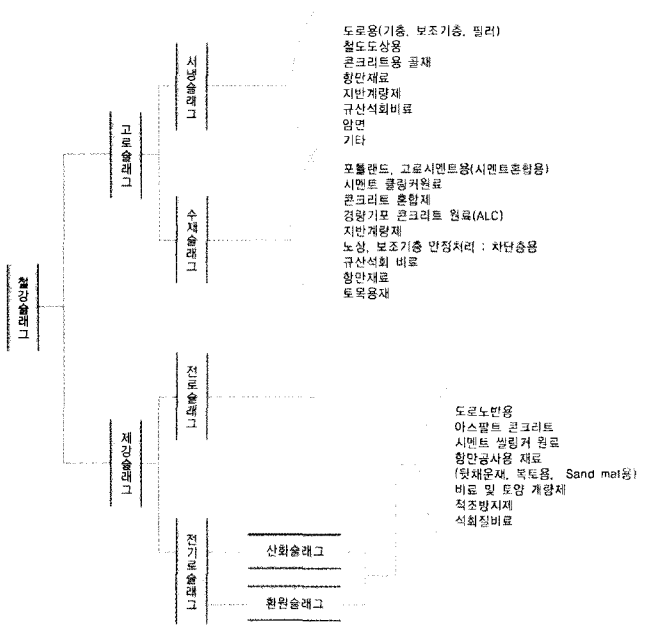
철강슬래그

고로슬래그

서냉슬래그

도로용(기층, 보조기층, 필러)
철도도상용
콘크리트용 골재
항만재료
지반개량제
규산석회비료
암면
기타

수재슬래그

포틀랜드, 고로시멘트용(시멘트혼합용)
시멘트 클링커원료
콘크리트 혼합제
경량기포 콘크리트 원료(ALC)
지반개량제
노상, 보조기층 안정처리 : 차단층용
규산석회 비료
항만재료
토목용재

제강슬래그

전로슬래그

전기로슬래그

산화슬래그

환원슬래그

도로노반용
아스팔트 콘크리트
시멘트 클링커 원료
항만공사용 재료
(뒷채움재, 복토용, Sand mat용)
비료 및 토양 개량제
적조방지제
석회질비료